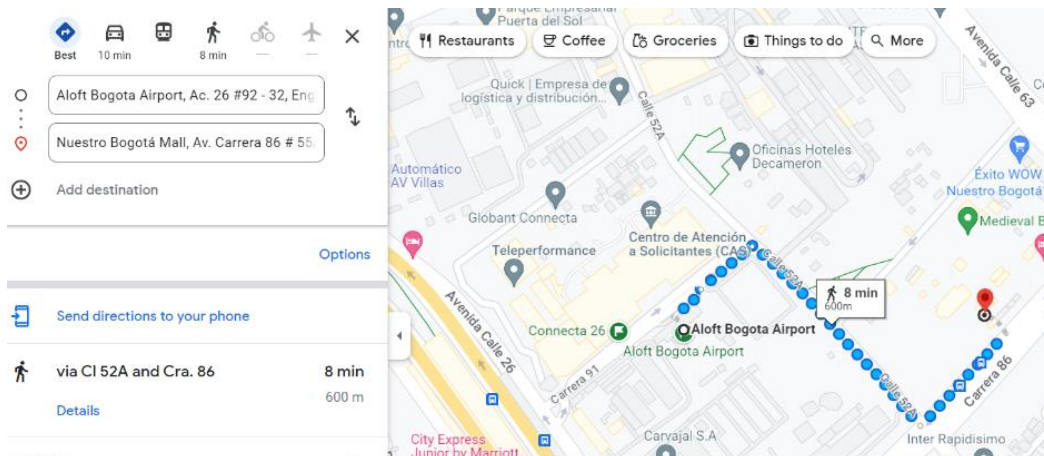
Best
10 min
8 min
—
—

Aloft Bogota Airport, Ac. 26 #92 - 32, Eng
Nuestro Bogotá Mall, Av. Carrera 86 # 55
Add destination

Options

Send directions to your phone

via Cl 52A and Cra. 86
8 min
600 m
Details

Restaurants
Coffee
Groceries
Things to do
More

Parque Empresarial Puerta del Sol
Quick | Empresa de logística y distribución...
Calle 52A
Oficinas Hoteles Decameron
Avenida Calle 63
Éxito WOW Nuestro Bogotá
Automático AV Villas
Globant Connecta
Medieval E
Centro de Atención a Solicitantes (CAS)
Teleperformance
Calle 52A
8 min
600m
Avenida Calle 26
Connecta 26
Aloft Bogota Airport
Aloft Bogota Airport
Carrera 91
Calle 52A
Carrera 86
Carvajal S.A
Inter Rapidisimo
City Express Junior by Marriott